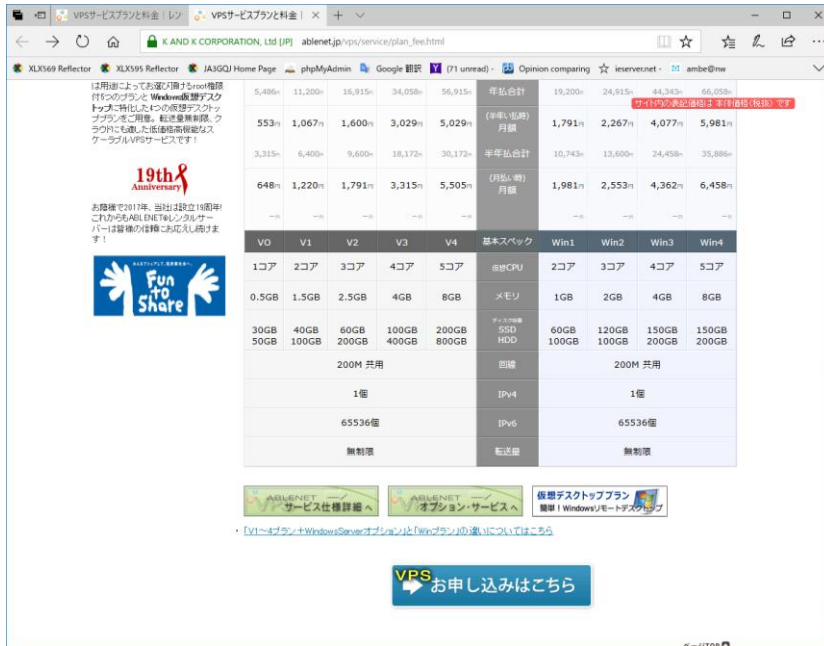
VPSサービスプランと料金 | レン
VPSサービスプランと料金 |
K AND K CORPORATION, Ltd [JP] ablenet.jp/vps/service/plan_fee.html
XLX569 Reflector XLX595 Reflector JA3GQJ Home Page phpMyAdmin Google 翻訳 (71 unread) - Opinion comparing ieserver.net - amber@nw

は用途によってお選び頂けるroot権限付5つのプランと Windows仮想デスクトップに特化した4つの仮想デスクトッププランをご用意。転送量無制限、クラウドにも進化した低価格高機能なスケーラブルVPSサービスです！

19th Anniversary

お陰様で2017年、当社は設立19周年！これからもABLENETのレンタルサーバーは皆様の信頼にお応え し続けます！

Fun to Share

サイト内の表記価格は本体価格(税抜)です

| 5,486円 | 11,200円 | 16,915円 | 34,058円 | 56,915円 | 年払合計 | 19,200円 | 24,915円 | 44,343円 | 66,058円 |
|---|---|---|---|---|---|---|---|---|---|
| 553円 | 1,067円 | 1,600円 | 3,029円 | 5,029円 | (半年払時) 月額 | 1,791円 | 2,267円 | 4,077円 | 5,981円 |
| 3,315円 | 6,400円 | 9,600円 | 18,172円 | 30,172円 | 半年払合計 | 10,743円 | 13,600円 | 24,458円 | 35,886円 |
| 648円 | 1,220円 | 1,791円 | 3,315円 | 5,505円 | (月払い時) 月額 | 1,981円 | 2,553円 | 4,362円 | 6,458円 |
| ー円 | ー円 | ー円 | ー円 | ー円 | | ー円 | ー円 | ー円 | ー円 |
| VO | V1 | V2 | V3 | V4 | 基本スペック | Win1 | Win2 | Win3 | Win4 |
| 1コア | 2コア | 3コア | 4コア | 5コア | 仮想CPU | 2コア | 3コア | 4コア | 5コア |
| 0.5GB | 1.5GB | 2.5GB | 4GB | 8GB | メモリ | 1GB | 2GB | 4GB | 8GB |
| 30GB 50GB | 40GB 100GB | 60GB 200GB | 100GB 400GB | 200GB 800GB | ディスク容量 SSD HDD | 60GB 100GB | 120GB 100GB | 150GB 200GB | 150GB 200GB |
| 200M 共用 | | | | | 回線 | 200M 共用 | | | |
| 1個 | | | | | IPv4 | 1個 | | | |
| 65536個 | | | | | IPv6 | 65536個 | | | |
| 無制限 | | | | | 転送量 | 無制限 | | | |

ABLENET サービス仕様詳細へ
ABLENET オプション・サービスへ
仮想デスクトッププラン 簡単！Windowsリモートデスクトップ

・「V1〜4プラン＋WindowsServerオプション」と「Winプラン」の違いについてはこちら

VPS お申し込みはこちら

ページTOP